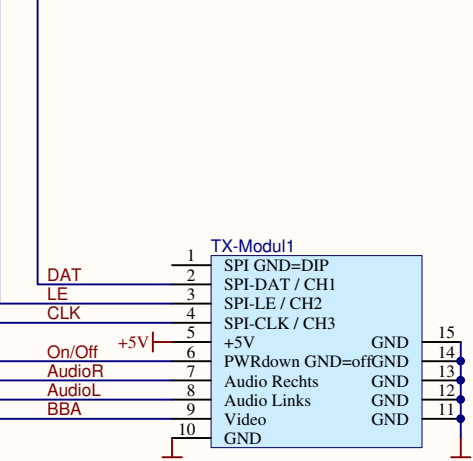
TX-Modul1

DAT
LE
CLK
+5V
On/Off
AudioR
AudioL
BBA

1 SPI GND=DIP
2 SPI-DAT / CH1
3 SPI-LE / CH2
4 SPI-CLK / CH3
5 +5V
6 PWRdown GND=off
7 Audio Rechts
8 Audio Links
9 Video
10 GND

GND 15
GND 14
GND 13
GND 12
GND 11